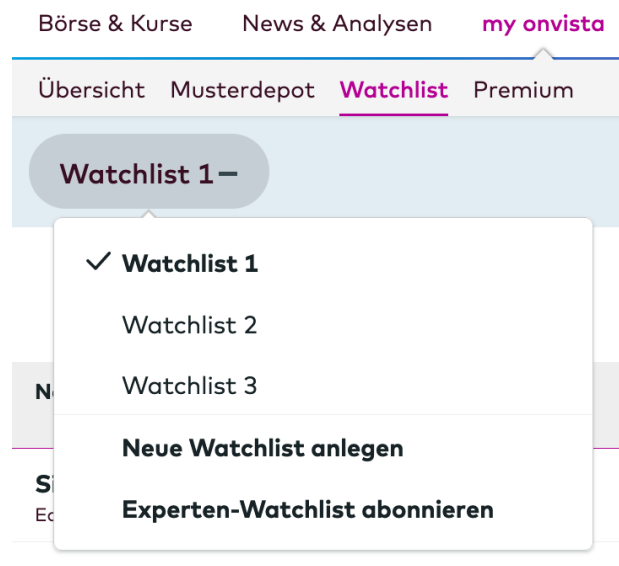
Börse & Kurse News & Analysen my onvista

Übersicht Musterdepot Watchlist Premium

Watchlist 1 –

✓ Watchlist 1

Watchlist 2

Watchlist 3

Neue Watchlist anlegen

Experten-Watchlist abonnieren

N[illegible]

S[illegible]
E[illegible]